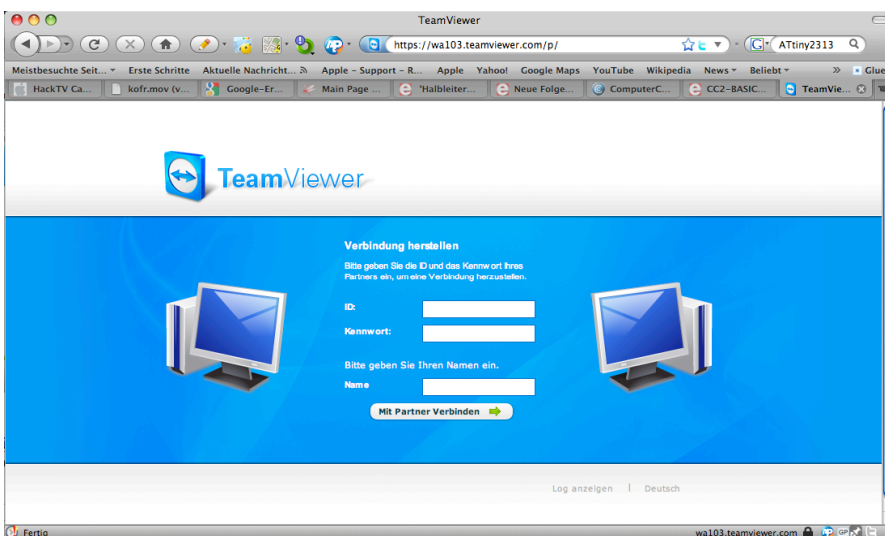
TeamViewer

https://wa103.teamviewer.com/p/

ATtiny2313

Meistbesuchte Seit... Erste Schritte Aktuelle Nachricht... Apple - Support - R... Apple Yahoo! Google Maps YouTube Wikipedia News Beliebt » Glue

HackTV Ca... kofr.mov (v... Google-Er... Main Page ... 'Halbleiter... Neue Folge... ComputerC... CC2-BASIC... TeamVie...

TeamViewer

Verbindung herstellen

Bitte geben Sie die ID und das Kennwort Ihres Partners ein, um eine Verbindung herzustellen.

ID:

Kennwort:

Bitte geben Sie Ihren Namen ein.

Name

Mit Partner Verbinden

Log anzeigen | Deutsch

Fertig

wa103.teamviewer.com